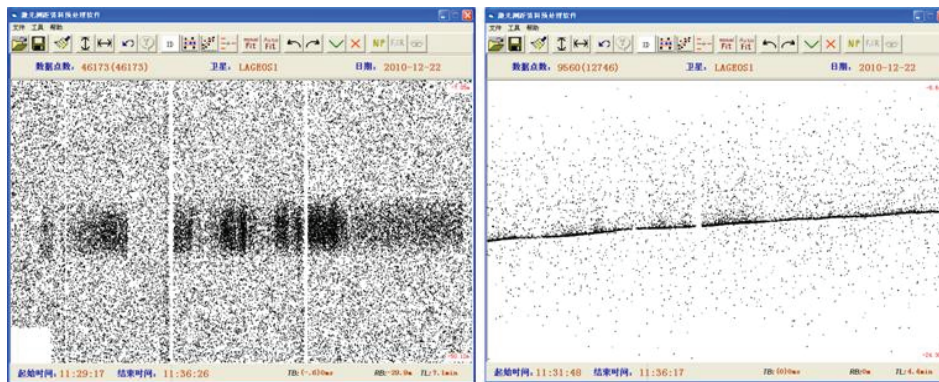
激光测距资料预处理软件

文件 工具 帮助

NP

数据点数: 46173(46173)

卫星: LAGEOS1

日期: 2010-12-22

起始时间: 11:29:17

结束时间: 11:36:26

激光测距资料预处理软件

文件 工具 帮助

NP

数据点数: 9560(12746)

卫星: LAGEOS1

日期: 2010-12-22

起始时间: 11:31:48

结束时间: 11:36:17